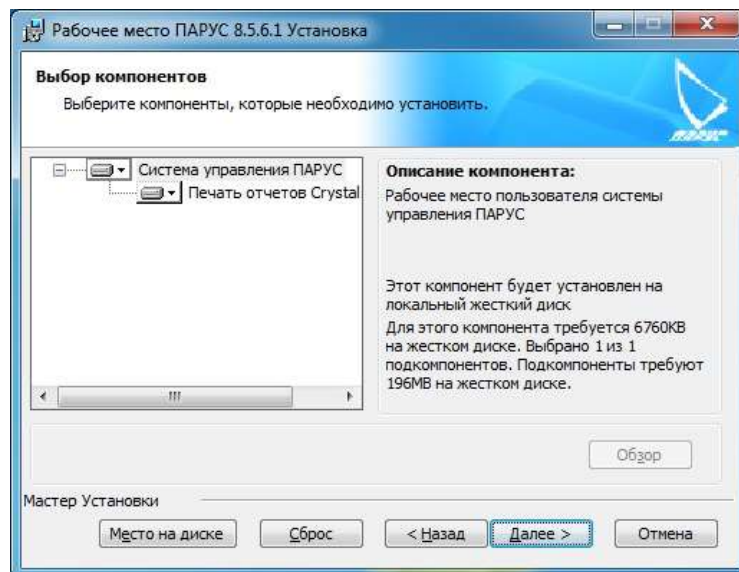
Рабочее место ПАРУС 8.5.6.1 Установка

Выбор компонентов

Выберите компоненты, которые необходимо установить.

Система управления ПАРУС

Печать отчетов Crystal

Описание компонента:

Рабочее место пользователя системы управления ПАРУС

Этот компонент будет установлен на локальный жесткий диск

Для этого компонента требуется 6760KB на жестком диске. Выбрано 1 из 1 подкомпонентов. Подкомпоненты требуют 196MB на жестком диске.

Обзор

Мастер Установки

Место на диске

Сброс

< Назад

Далее >

Отмена